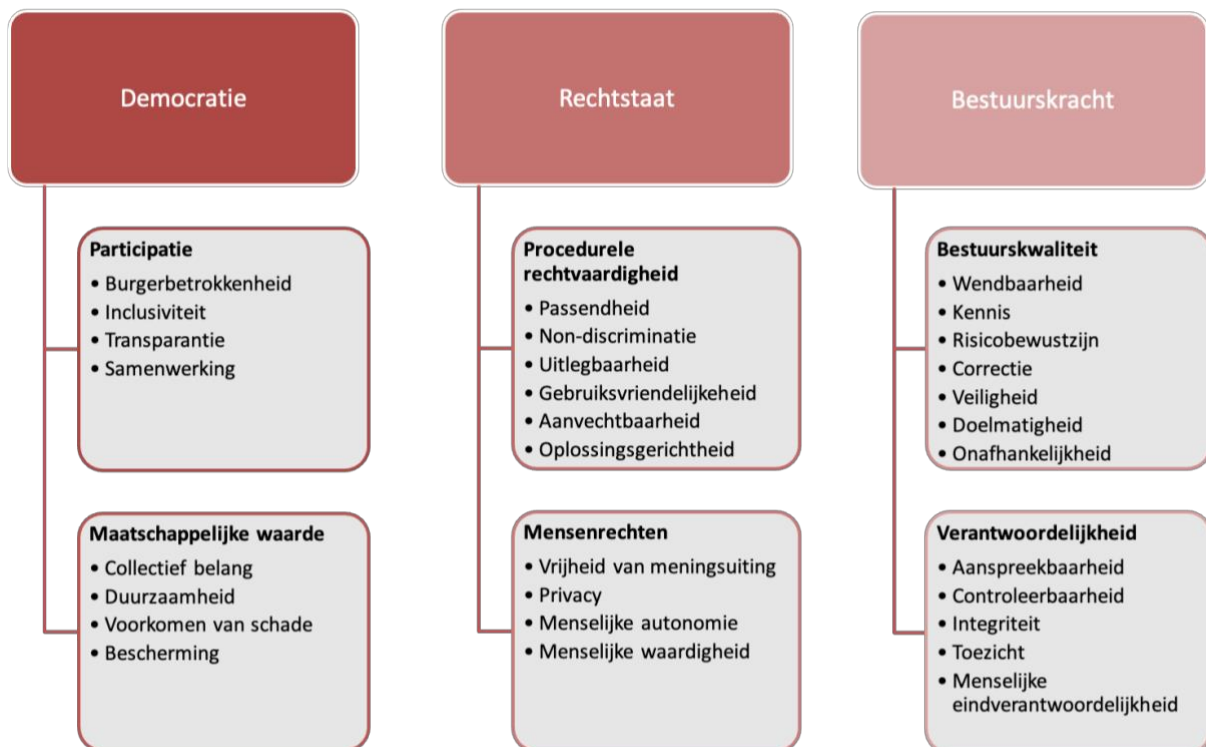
Democratie

Participatie
• Burgerbetrokkenheid
• Inclusiviteit
• Transparantie
• Samenwerking

Maatschappelijke waarde
• Collectief belang
• Duurzaamheid
• Voorkomen van schade
• Bescherming

Rechtstaat

Procedurele rechtvaardigheid
• Passendheid
• Non-discriminatie
• Uitlegbaarheid
• Gebruiksvriendelijkheid
• Aanvechtbaarheid
• Oplossingsgerichtheid

Mensenrechten
• Vrijheid van meningsuiting
• Privacy
• Menselijke autonomie
• Menselijke waardigheid

Bestuurskracht

Bestuurskwaliteit
• Wendbaarheid
• Kennis
• Risicobewustzijn
• Correctie
• Veiligheid
• Doelmatigheid
• Onafhankelijkheid

Verantwoordelijkheid
• Aanspreekbaarheid
• Controleerbaarheid
• Integriteit
• Toezicht
• Menselijke eindverantwoordelijkheid